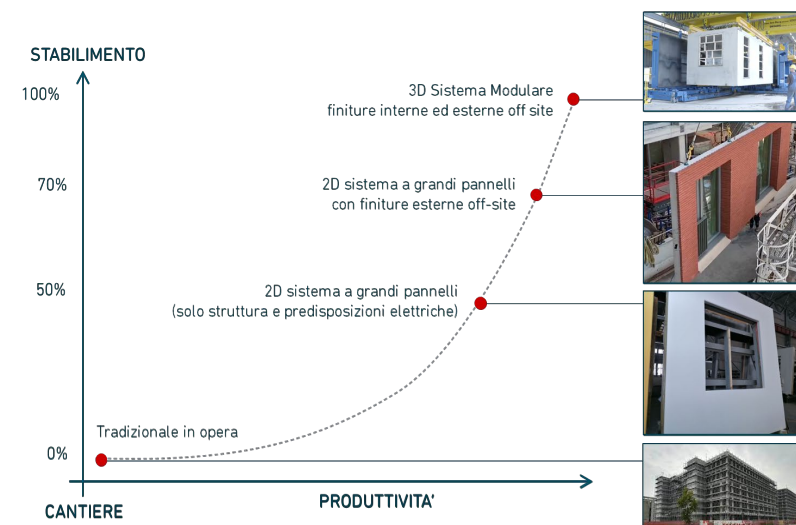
STABILIMENTO

100%

70%

50%

0%

3D Sistema Modulare
finiture interne ed esterne off site

2D sistema a grandi pannelli
con finiture esterne off-site

2D sistema a grandi pannelli
(solo struttura e predisposizioni elettriche)

Tradizionale in opera

CANTIERE

PRODUTTIVITA'